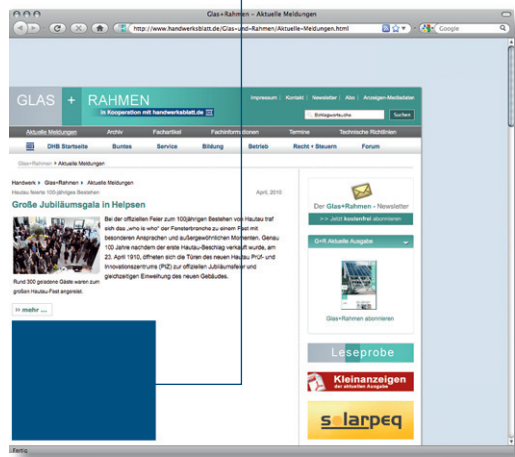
Glas+Rahmen – Aktuelle Meldungen

http://www.handwerksblatt.de/Glas-und-Rahmen/Aktuelle-Meldungen.html

Google

GLAS + RAHMEN

in Kooperation mit handwerksblatt.de

Impressum | Kontakt | Newsletter | Abo | Anzeigen-Mediadaten

Suchen

Aktuelle Meldungen | Archiv | Fachartikel | Fachinformationen | Termine | Technische Richtlinien

DHB Startseite | Buntes | Service | Bildung | Betrieb | Recht + Steuern | Forum

Glas+Rahmen > Aktuelle Meldungen

Handwerk > Glas+Rahmen > Aktuelle Meldungen

April, 2010

Große Jubiläumsgala in Helpsen

Hautau feierte 100jähriges Bestehen

Bei der offiziellen Feier zum 100jährigen Bestehen von Hautau traf sich das „who is who" der Fensterbranche zu einem Fest mit besonderen Ansprachen und außergewöhnlichen Momenten. Genau 100 Jahre nachdem der erste Hautau-Beschlag verkauft wurde, am 23. April 1910, öffneten sich die Türen des neuen Hautau Prüf- und Innovationszentrums (PIZ) zur offiziellen Jubiläumsfeier und gleichzeitigen Einweihung des neuen Gebäudes.

Rund 300 geladene Gäste waren zum großen Hautau Fest angereist.

» mehr ...

Der Glas+Rahmen - Newsletter

>> Jetzt kostenfrei abonnieren

G+R Aktuelle Ausgabe

Glas+Rahmen abonnieren

Leseprobe

Kleinanzeigen

der aktuellen Ausgabe

solarpeq

Fertig